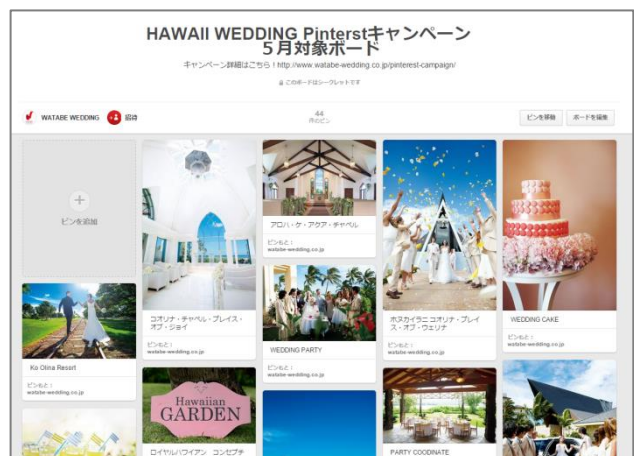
HAWAII WEDDING Pinterstキャンペーン
5月対象ボード

キャンペーン詳細はこちら！http://www.watabe-wedding.co.jp/pinterest-campaign/

このボードはシークレットです

WATABE WEDDING 招待

44
件のピン

ピンを移動 ボードを編集

ピンを追加

Ko Olina Resort
ピン元：
watabe-wedding.co.jp

コオリナ・チャペル・プレイス・オブ・ジョイ
ピン元：
watabe-wedding.co.jp

Hawaiian GARDEN

ロイヤルハワイアン コンセプチ

アロハ・ケ・アクア・チャペル
ピン元：
watabe-wedding.co.jp

WEDDING PARTY
ピン元：
watabe-wedding.co.jp

ホヌカイラニ コオリナ・プレイス・オブ・ウェリナ
ピン元：
watabe-wedding.co.jp

PARTY COODINATE

WEDDING CAKE
ピン元：
watabe-wedding.co.jp